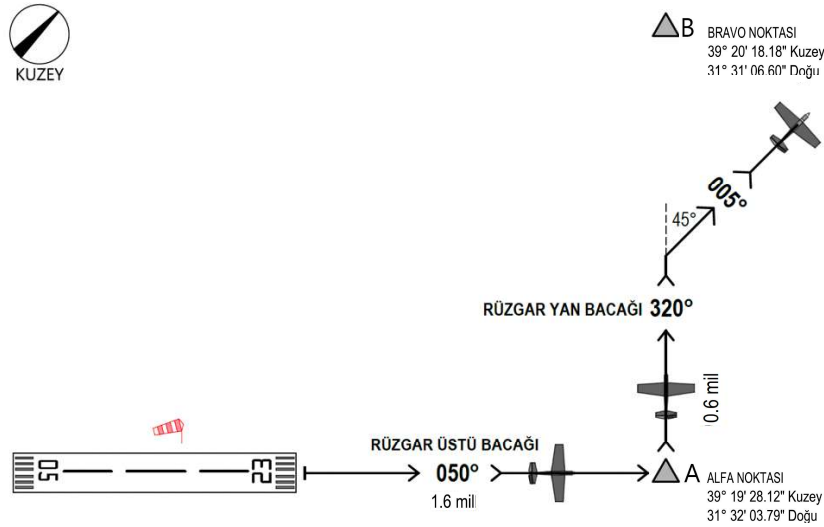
KUZEY

B BRAVO NOKTASI
39° 20' 18.18" Kuzey
31° 31' 06.60" Doğu

005°

45°

RÜZGAR YAN BACAĞI 320°

0.6 mil

RÜZGAR ÜSTÜ BACAĞI
050°
1.6 mil

05

23

A ALFA NOKTASI
39° 19' 28.12" Kuzey
31° 32' 03.79" Doğu